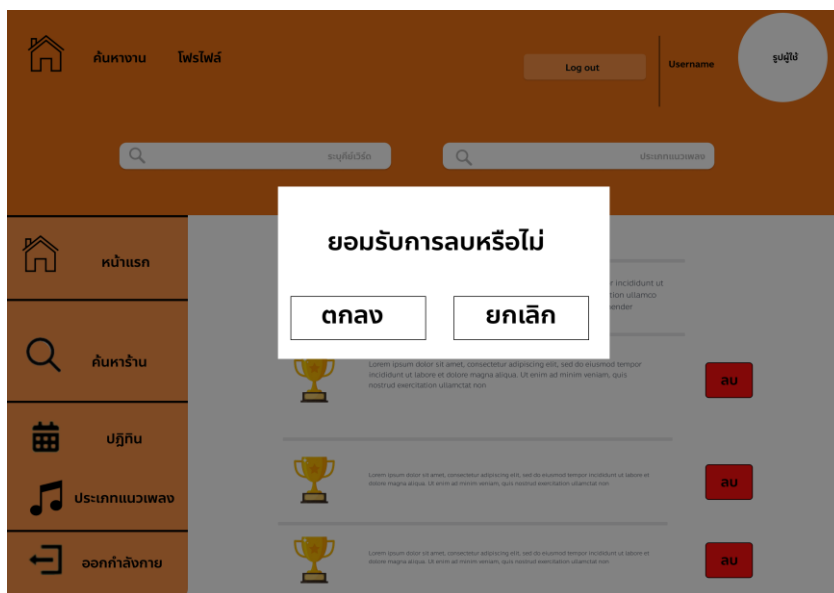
ค้นหางาน โพรไฟล์

Log out

Username

รูปผู้ใช้

ระบุที่ตั้งร้าน

ประเภทแนวเพลง

หน้าแรก

ค้นหาร้าน

ปฏิทิน

ประเภทแนวเพลง

ออกกำลังกาย

ยอมรับการลบหรือไม่

ตกลง

ยกเลิก

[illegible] incididunt ut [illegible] ullamco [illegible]ender

Lorem ipsum dolor sit amet, consectetur adipiscing elit, sed do eiusmod tempor incididunt ut labore et dolore magna aliqua. Ut enim ad minim veniam, quis nostrud exercitation ullamcol non

ลบ

Lorem ipsum dolor sit amet, consectetur adipiscing elit, sed do eiusmod tempor incididunt ut labore et dolore magna aliqua. Ut enim ad minim veniam, quis nostrud exercitation ullamcol non

ลบ

Lorem ipsum dolor sit amet, consectetur adipiscing elit, sed do eiusmod tempor incididunt ut labore et dolore magna aliqua. Ut enim ad minim veniam, quis nostrud exercitation ullamcol non

ลบ